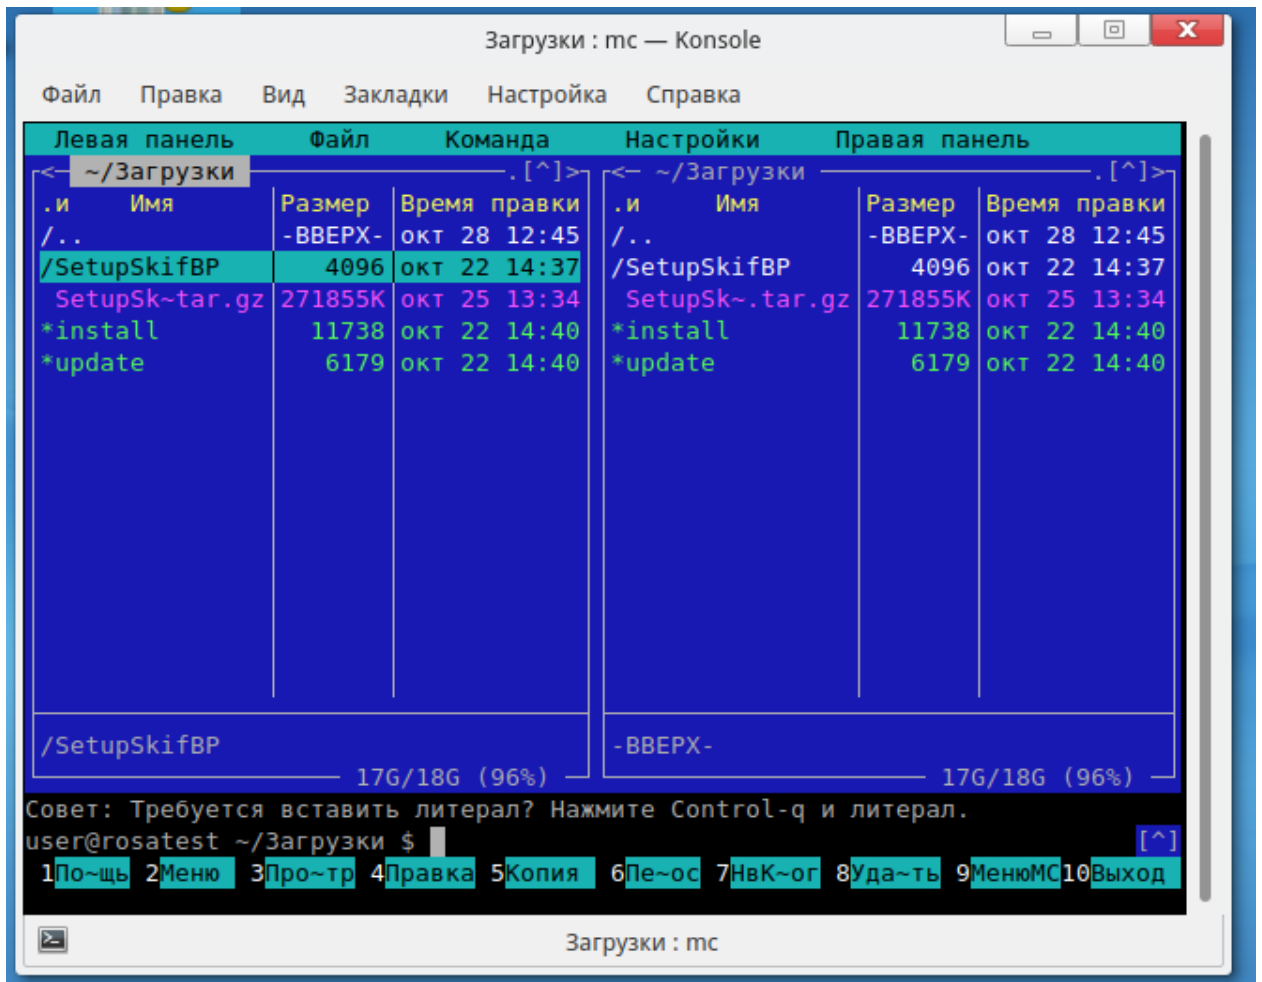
Загрузки : mc — Konsole

Файл Правка Вид Закладки Настройка Справка

Левая панель Файл Команда Настройки Правая панель

<─ ~/Загрузки .[^]> <─ ~/Загрузки .[^]>

| .и Имя | Размер | Время правки |
|---|---|---|
| /.. | -ВВЕРХ- | окт 28 12:45 |
| /SetupSkifBP | 4096 | окт 22 14:37 |
| SetupSk~tar.gz | 271855K | окт 25 13:34 |
| *install | 11738 | окт 22 14:40 |
| *update | 6179 | окт 22 14:40 |

| .и Имя | Размер | Время правки |
|---|---|---|
| /.. | -ВВЕРХ- | окт 28 12:45 |
| /SetupSkifBP | 4096 | окт 22 14:37 |
| SetupSk~.tar.gz | 271855K | окт 25 13:34 |
| *install | 11738 | окт 22 14:40 |
| *update | 6179 | окт 22 14:40 |

/SetupSkifBP
17G/18G (96%)

-ВВЕРХ-
17G/18G (96%)

Совет: Требуется вставить литерал? Нажмите Control-q и литерал.
user@rosatest ~/Загрузки $
[^]
1По~щь 2Меню 3Про~тр 4Правка 5Копия 6Пе~ос 7НвК~ог 8Уда~ть 9МенюMC 10Выход

Загрузки : mc